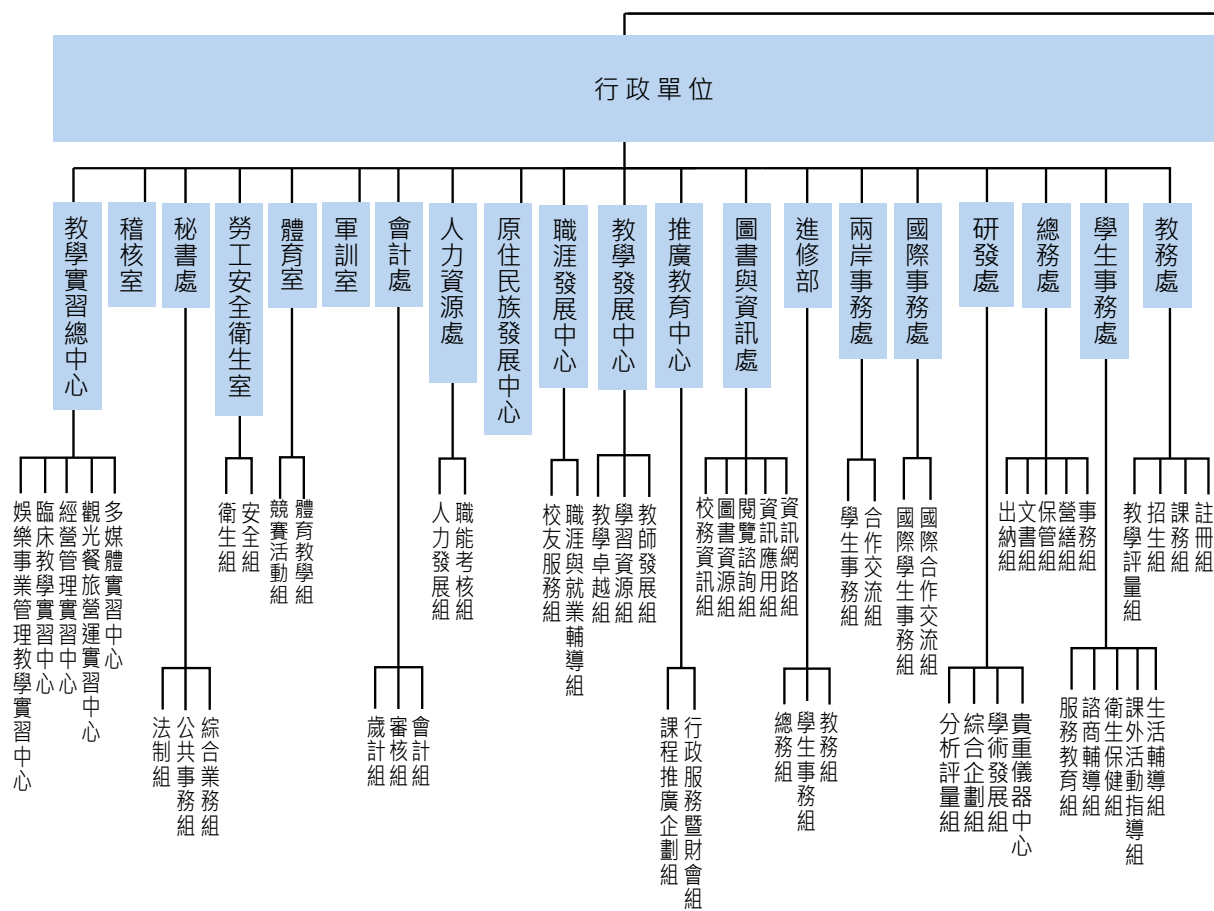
行政單位

教學實習總中心
娛樂事業管理教學實習中心
臨床教學實習中心
經營管理實習中心
觀光餐旅營運實習中心
多媒體實習中心

稽核室

秘書處
法制組
公共事務組
綜合業務組

勞工安全衛生室
衛生組
安全組

體育室
競賽活動組
體育教學組

軍訓室

會計處
歲計組
審核組
會計組

人力資源處
人力發展組
職能考核組

原住民族發展中心

職涯發展中心
校友服務組
職涯與就業輔導組

教學發展中心
教學卓越組
學習資源組
教師發展組

推廣教育中心
課程推廣企劃組
行政服務暨財會組

圖書與資訊處
校務資訊組
圖書資源組
閱覽諮詢組
資訊應用組
資訊網路組

進修部
總務組
學生事務組
教務組

兩岸事務處
學生事務組
合作交流組

國際事務處
國際學生事務組
國際合作交流組

研發處
分析評量組
綜合企劃組
學術發展組
貴重儀器中心

總務處
出納組
文書組
保管組
營繕組
事務組

學生事務處
服務教育組
諮商輔導組
衛生保健組
課外活動指導組
生活輔導組

教務處
教學評量組
招生組
課務組
註冊組